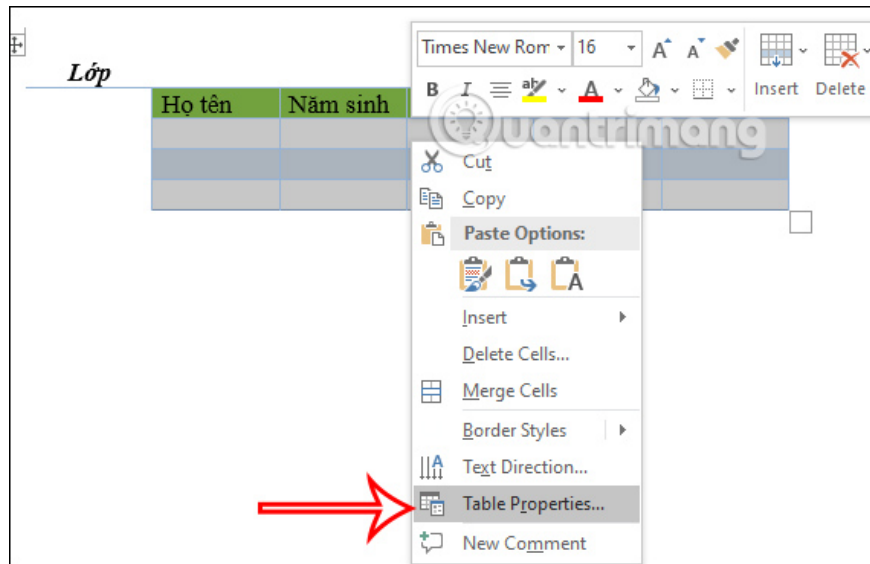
Lớp

| Họ tên | Năm sinh |
|---|---|
| | |
| | |
| | |

Times New Rom 16 A A B I ab A Insert Delete

Quantrimang

Cut
Copy
Paste Options:
Insert
Delete Cells...
Merge Cells
Border Styles
Text Direction...
Table Properties...
New Comment